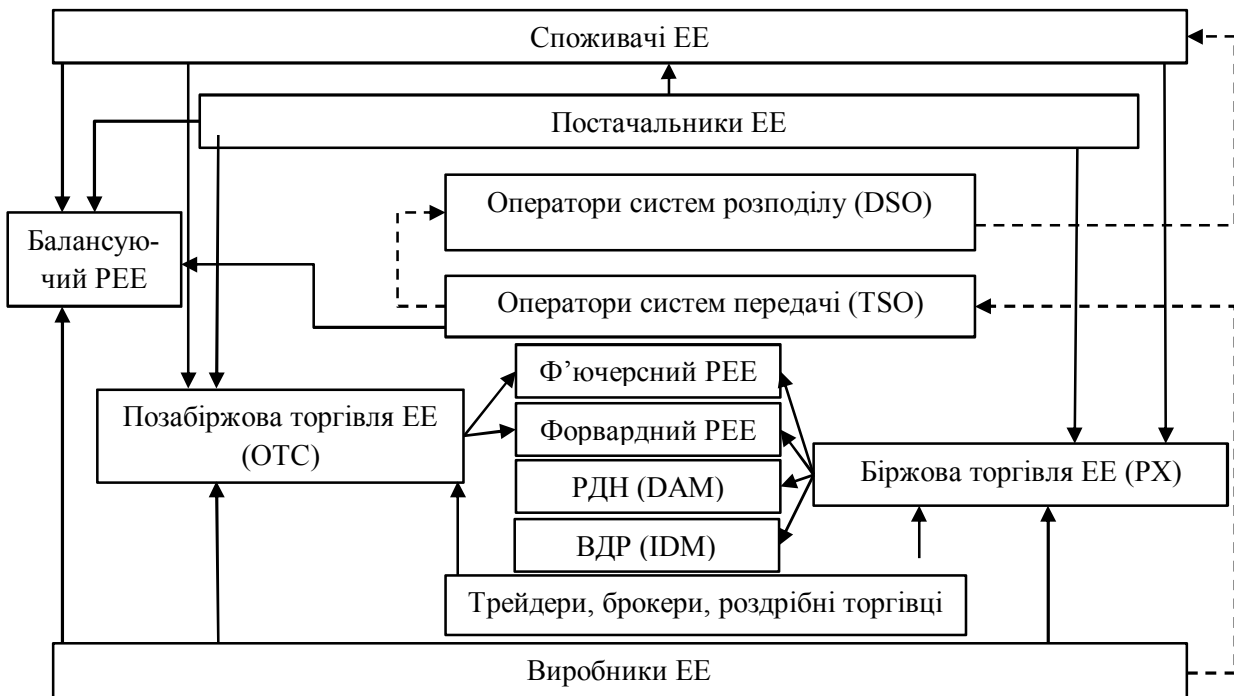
Споживачі ЕЕ

Постачальники ЕЕ

Оператори систем розподілу (DSO)

Балансуючий РЕЕ

Оператори систем передачі (TSO)

Ф’ючерсний РЕЕ

Позабіржова торгівля ЕЕ (ОТС)

Форвардний РЕЕ

РДН (DAM)

Біржова торгівля ЕЕ (PX)

ВДР (IDM)

Трейдери, брокери, роздрібні торгівці

Виробники ЕЕ